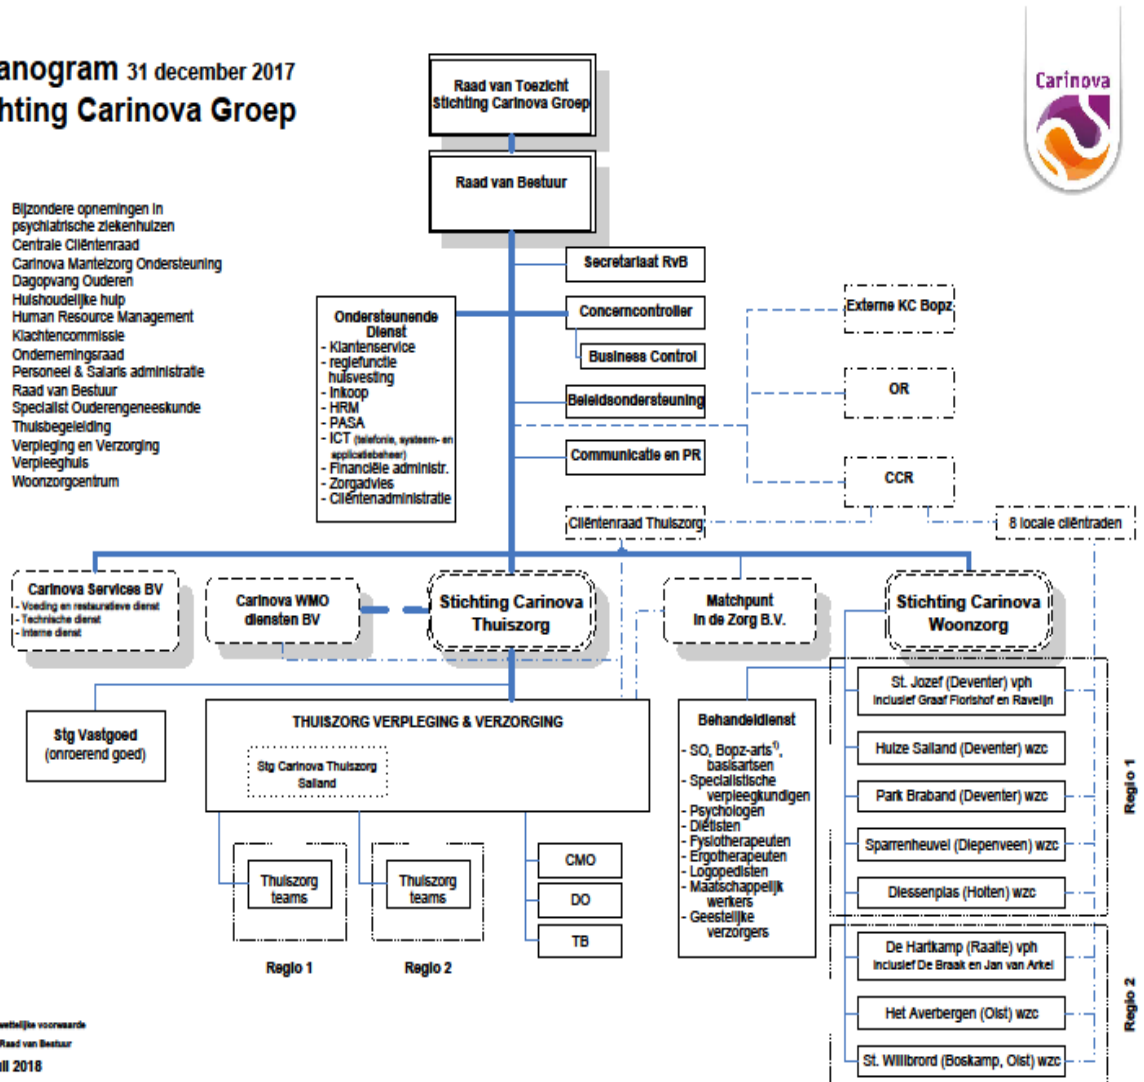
anogram 31 december 2017
hting Carinova Groep

Carinova

Bijzondere opnemingen in psychiatrische ziekenhuizen
Centrale Cliëntenraad
Carinova Mantelzorg Ondersteuning
Dagopvang Ouderen
Huishoudelijke hulp
Human Resource Management
Klachtencommissie
Ondernemingsraad
Personeel & Salaris administratie
Raad van Bestuur
Specialist Ouderengeneeskunde
Thuisbegeleiding
Verpleging en Verzorging
Verpleeghuis
Woonzorgcentrum

Raad van Toezicht Stichting Carinova Groep

Raad van Bestuur

Secretariaat RvB

Concerncontroller

Business Control

Beleidsondersteuning

Communicatie en PR

Ondersteunende Dienst
- Klantenservice
- regiefunctie huisvesting
- Inkoop
- HRM
- PASA
- ICT (telefonie, systeem- en applicatiebeheer)
- Financiële administr.
- Zorgadvies
- Cliëntenadministratie

Externe KC Bopz

OR

CCR

Cliëntenraad Thuiszorg

8 locale cliëntraden

Carinova Services BV
- Voeding en restauratieve dienst
- Technische dienst
- Interne dienst

Carinova WMO diensten BV

Stichting Carinova Thuiszorg

Matchpunt in de Zorg B.V.

Stichting Carinova Woonzorg

Stg Vastgoed (onroerend goed)

THUISZORG VERPLEGING & VERZORGING

Stg Carinova Thuiszorg Salland

Thuiszorg teams

Thuiszorg teams

Regio 1

Regio 2

CMO

DO

TB

Behandeldienst
- SO, Bopz-arts$^{1)}$, basisartsen
- Specialistische verpleegkundigen
- Psychologen
- Diëtisten
- Fysiotherapeuten
- Ergotherapeuten
- Logopedisten
- Maatschappelijk werkers
- Geestelijke verzorgers

St. Jozef (Deventer) vph
inclusief Graaf Florishof en Ravelijn

Huize Salland (Deventer) wzc

Park Braband (Deventer) wzc

Sparrenheuvel (Diepenveen) wzc

Diessenplas (Holten) wzc

Regio 1

De Hartkamp (Raalte) vph
inclusief De Braak en Jan van Arkel

Het Averbergen (Olst) wzc

St. Willibrord (Boskamp, Olst) wzc

Regio 2

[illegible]wettelijke voorwaarde
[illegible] Raad van Bestuur
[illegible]il 2018